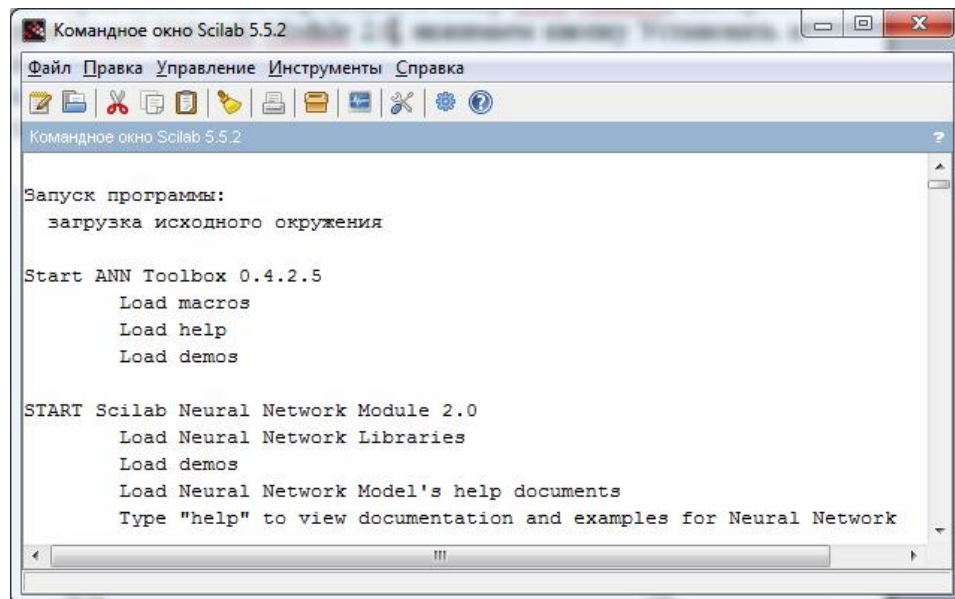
Командное окно Scilab 5.5.2

Файл Правка Управление Инструменты Справка

Командное окно Scilab 5.5.2

Запуск программы:
загрузка исходного окружения

Start ANN Toolbox 0.4.2.5
Load macros
Load help
Load demos

START Scilab Neural Network Module 2.0
Load Neural Network Libraries
Load demos
Load Neural Network Model's help documents
Type "help" to view documentation and examples for Neural Network